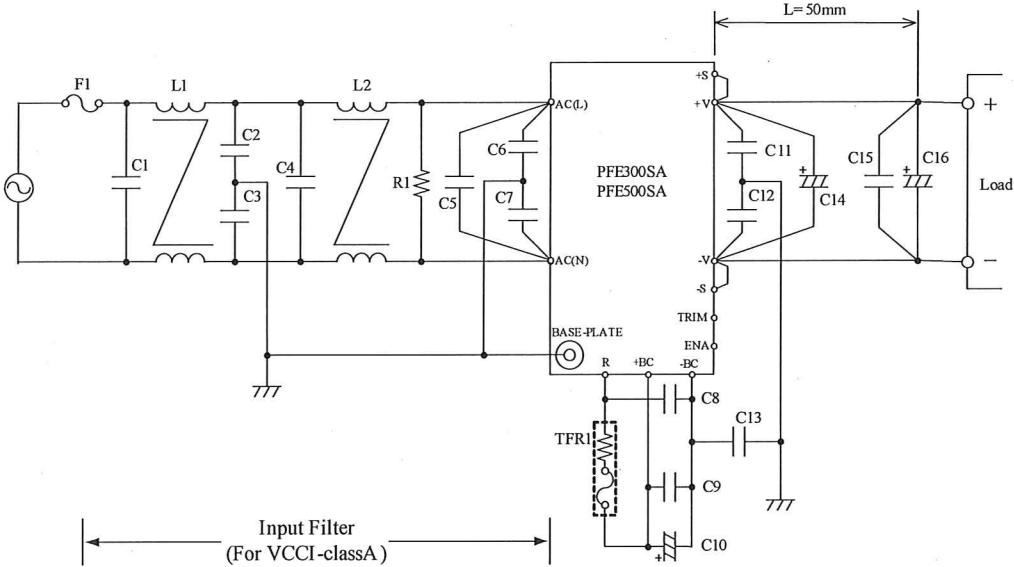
L= 50mm

F1 L1 L2

C1 C2 C3 C4 R1 C5 C6 C7

AC(L)
AC(N)

PFE300SA
PFE500SA

+S
+V
-V
-S
TRIM
ENA

C11 C12 C14 C15 C16

+
Load
−

BASE-PLATE

R +BC -BC

C8
TFR1
C13
C9
C10

Input Filter
(For VCCI-classA)